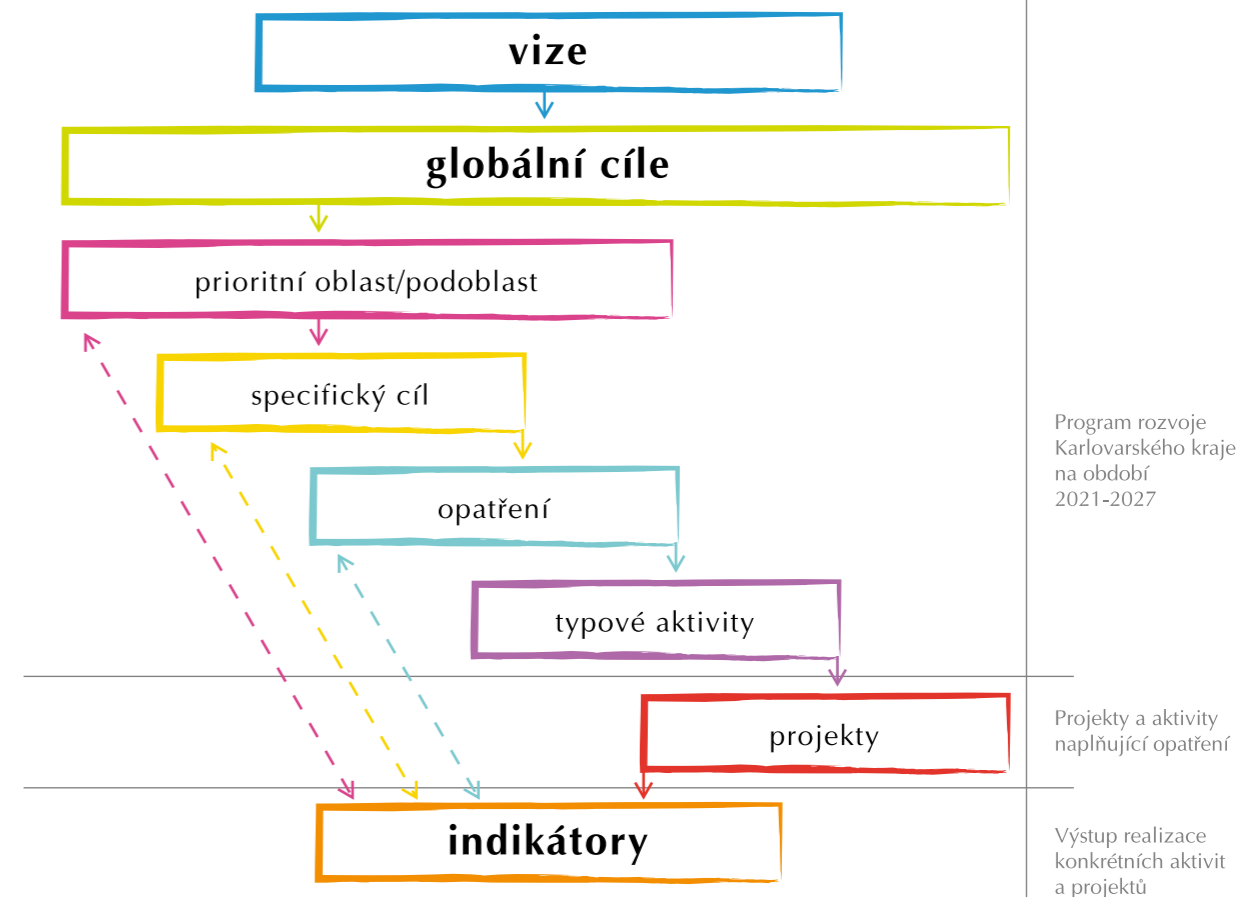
vize

globální cíle

prioritní oblast/podoblast

specifický cíl

opatření

typové aktivity

projekty

indikátory

Program rozvoje Karlovarského kraje na období 2021-2027

Projekty a aktivity naplňující opatření

Výstup realizace konkrétních aktivit a projektů